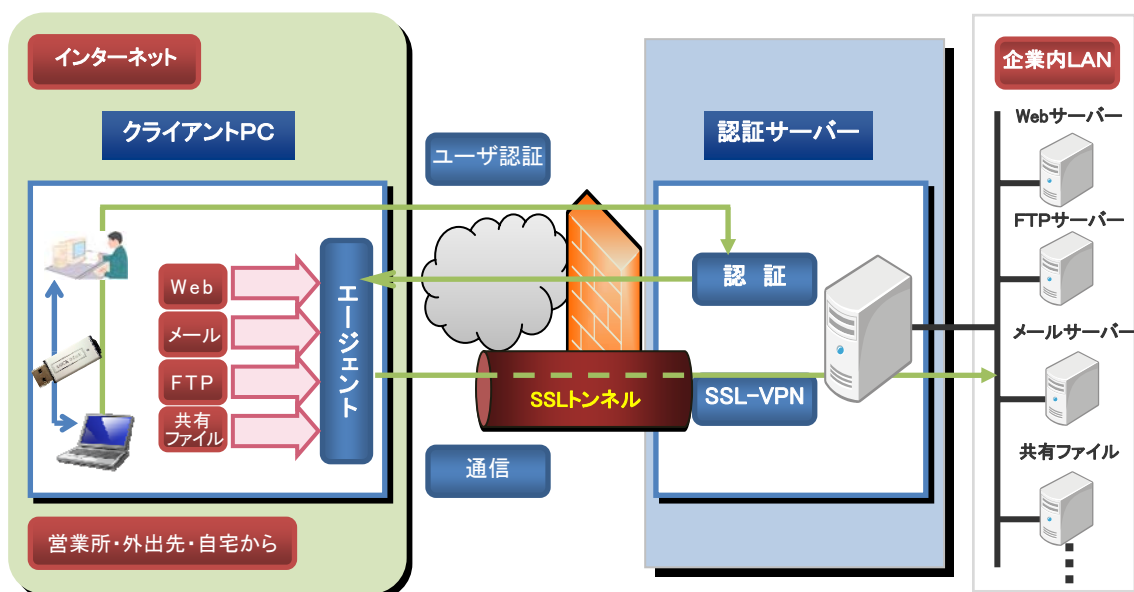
インターネット

クライアントPC

Web

メール

FTP

共有ファイル

エージェント

営業所・外出先・自宅から

ユーザ認証

SSLトンネル

通信

認証サーバー

認 証

SSL-VPN

企業内LAN

Webサーバー

FTPサーバー

メールサーバー

共有ファイル